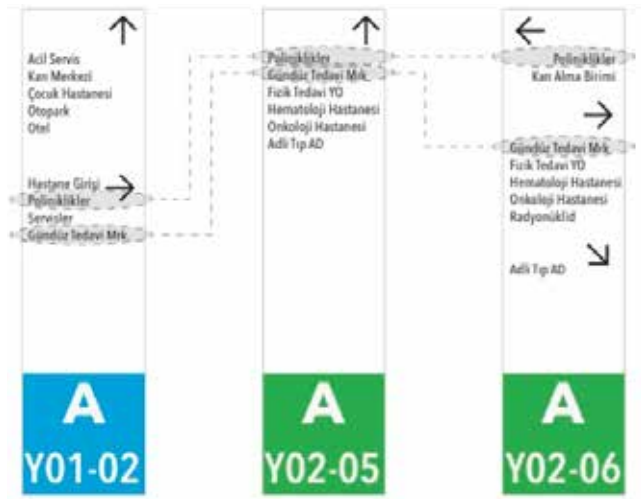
↑

Acil Servis
Kan Merkezi
Çocuk Hastanesi
Otopark
Otel

Hastane Girişi →
Poliklinikler
Servisler
Gündüz Tedavi Mrk.

A
Y01-02

↑

Poliklinikler
Gündüz Tedavi Mrk.
Fizik Tedavi YO
Hematoloji Hastanesi
Onkoloji Hastanesi
Adli Tıp AD

A
Y02-05

←
Poliklinikler
Kan Alma Birimi

→
Gündüz Tedavi Mrk.
Fizik Tedavi YO
Hematoloji Hastanesi
Onkoloji Hastanesi
Radyonüklid

Adli Tıp AD ↘

A
Y02-06